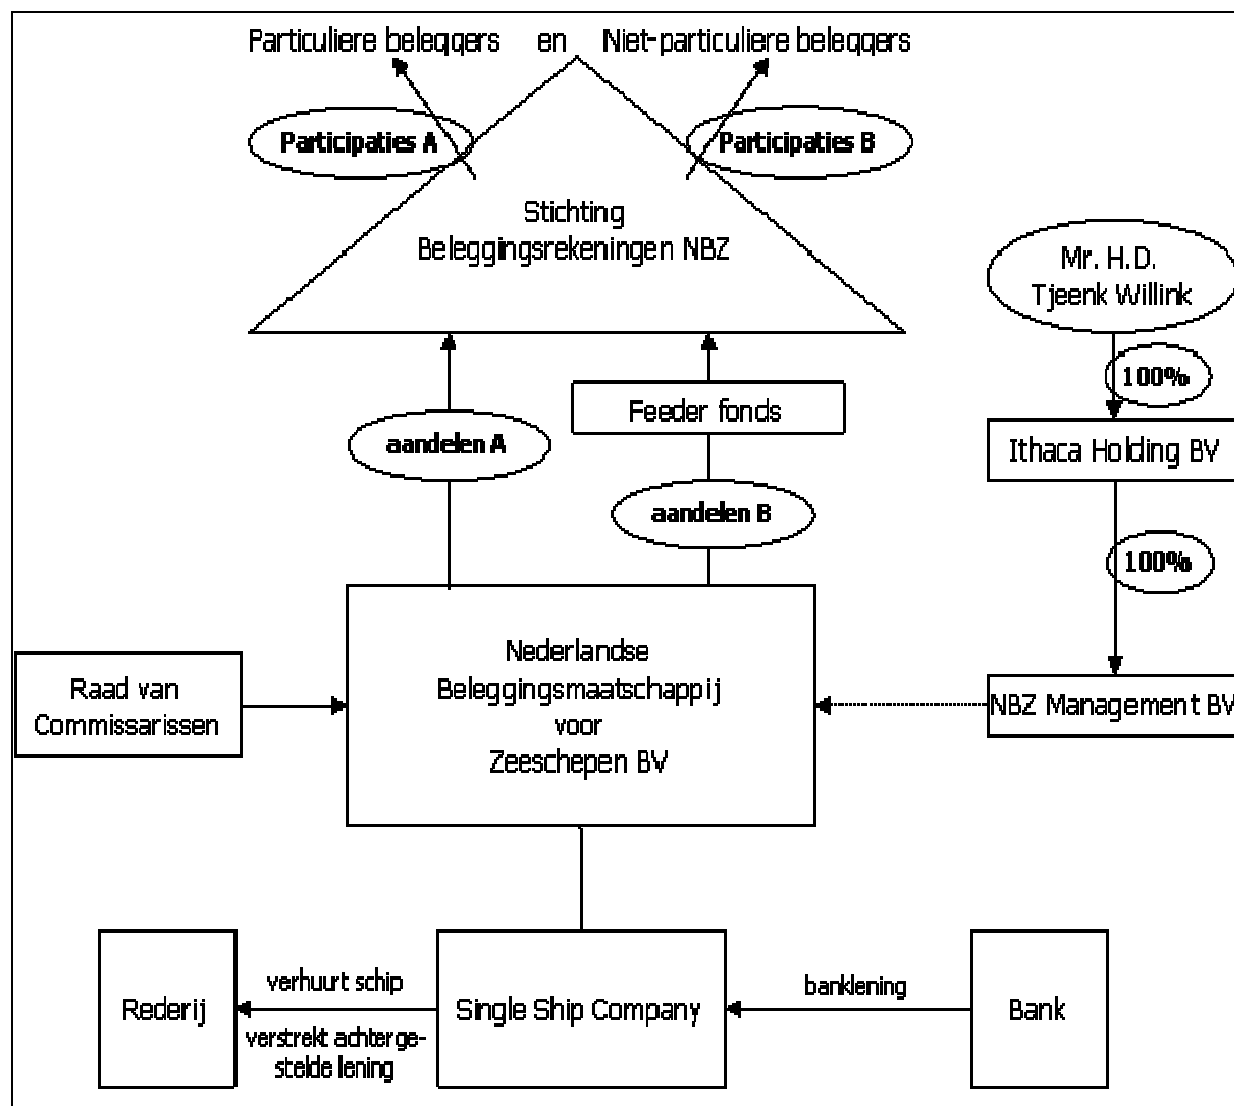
Particuliere beleggers en Niet-particuliere beleggers

Participaties A

Participaties B

Stichting
Beleggingsrekeningen NBZ

Mr. H.D.
Tjeenk Willink

100%

Ithaca Holding BV

100%

aandelen A

Feeder fonds

aandelen B

Raad van
Commissarissen

Nederlandse
Beleggingsmaatschappij
voor
Zeeschepen BV

NBZ Management BV

Rederij

verhuurt schip

verstrekt achtergestelde lening

Single Ship Company

banklening

Bank